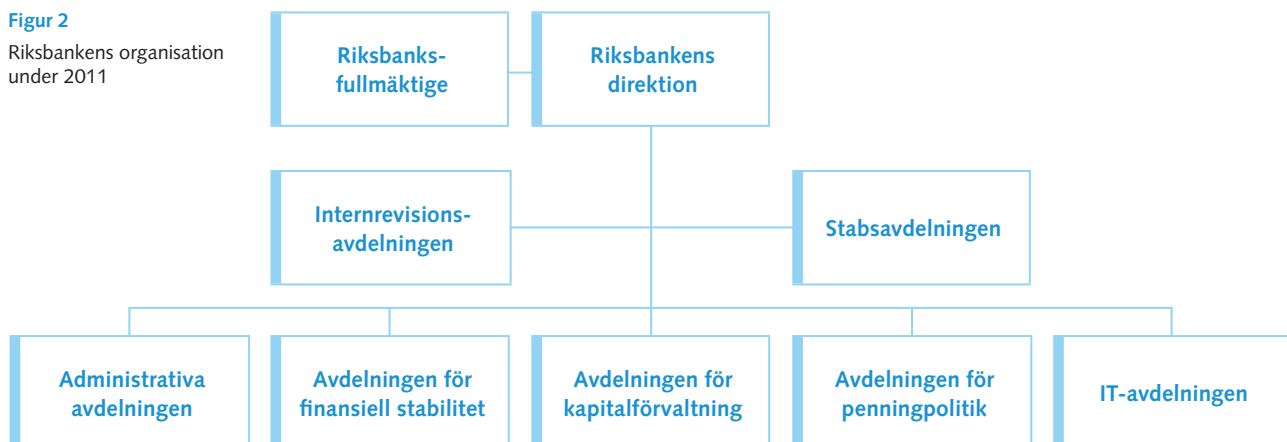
Figur 2

Riksbankens organisation under 2011

Riksbanksfullmäktige

Riksbankens direktion

Internrevisionsavdelningen

Stabsavdelningen

Administrativa avdelningen

Avdelningen för finansiell stabilitet

Avdelningen för kapitalförvaltning

Avdelningen för penningpolitik

IT-avdelningen